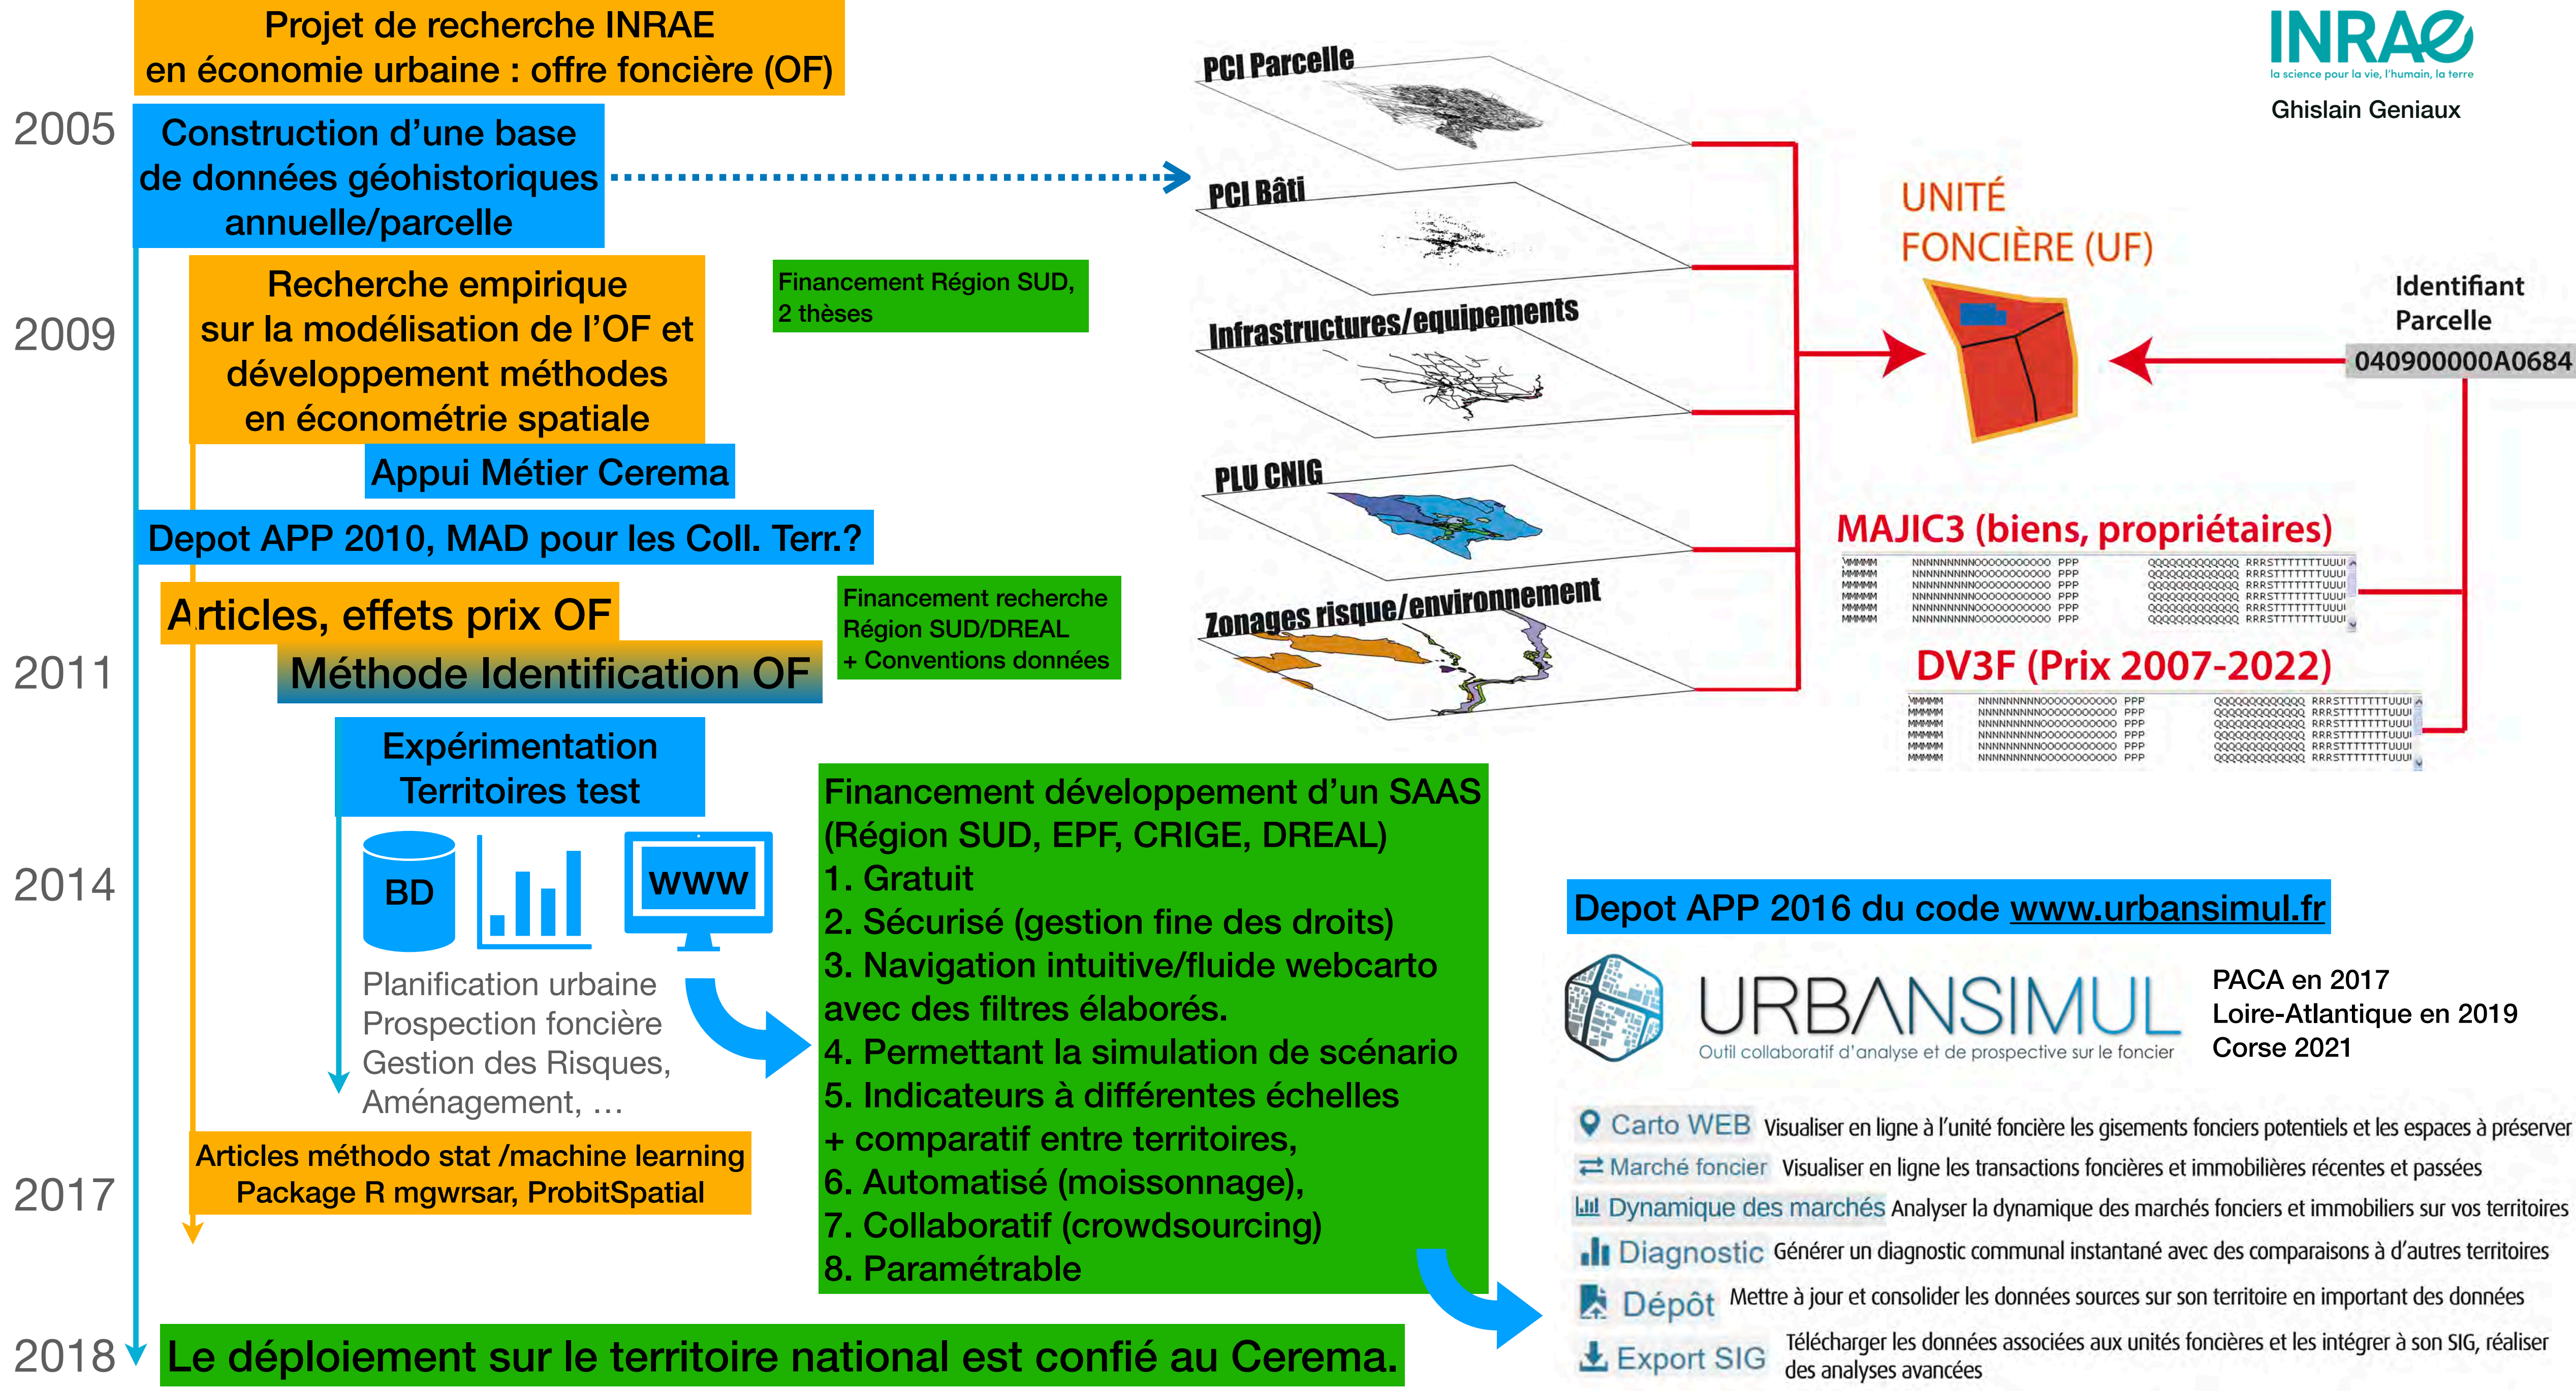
Projet de recherche INRAE
en économie urbaine : offre foncière (OF)

INRAE
la science pour la vie, l'humain, la terre
Ghislain Geniaux

2005
Construction d'une base de données géohistoriques annuelle/parcelle

PCI Parcelle
PCI Bâti
Infrastructures/equipements
PLU CNIG
Zonages risque/environnement

UNITÉ FONCIÈRE (UF)

Identifiant Parcelle
040900000A0684

2009
Recherche empirique sur la modélisation de l'OF et développement méthodes en économétrie spatiale

Financement Région SUD, 2 thèses

Appui Métier Cerema

Depot APP 2010, MAD pour les Coll. Terr.?

MAJIC3 (biens, propriétaires)

Articles, effets prix OF

Financement recherche Région SUD/DREAL + Conventions données

2011
Méthode Identification OF

DV3F (Prix 2007-2022)

Expérimentation Territoires test

2014
BD
www
Planification urbaine
Prospection foncière
Gestion des Risques,
Aménagement, …

Financement développement d'un SAAS (Région SUD, EPF, CRIGE, DREAL)
1. Gratuit
2. Sécurisé (gestion fine des droits)
3. Navigation intuitive/fluide webcarto avec des filtres élaborés.
4. Permettant la simulation de scénario
5. Indicateurs à différentes échelles + comparatif entre territoires,
6. Automatisé (moissonnage),
7. Collaboratif (crowdsourcing)
8. Paramétrable

Depot APP 2016 du code www.urbansimul.fr

URBANSIMUL
Outil collaboratif d'analyse et de prospective sur le foncier

PACA en 2017
Loire-Atlantique en 2019
Corse 2021

2017
Articles méthodo stat /machine learning
Package R mgwrsar, ProbitSpatial

Carto WEB Visualiser en ligne à l'unité foncière les gisements fonciers potentiels et les espaces à préserver
Marché foncier Visualiser en ligne les transactions foncières et immobilières récentes et passées
Dynamique des marchés Analyser la dynamique des marchés fonciers et immobiliers sur vos territoires
Diagnostic Générer un diagnostic communal instantané avec des comparaisons à d'autres territoires
Dépôt Mettre à jour et consolider les données sources sur son territoire en important des données
Export SIG Télécharger les données associées aux unités foncières et les intégrer à son SIG, réaliser des analyses avancées

2018
Le déploiement sur le territoire national est confié au Cerema.